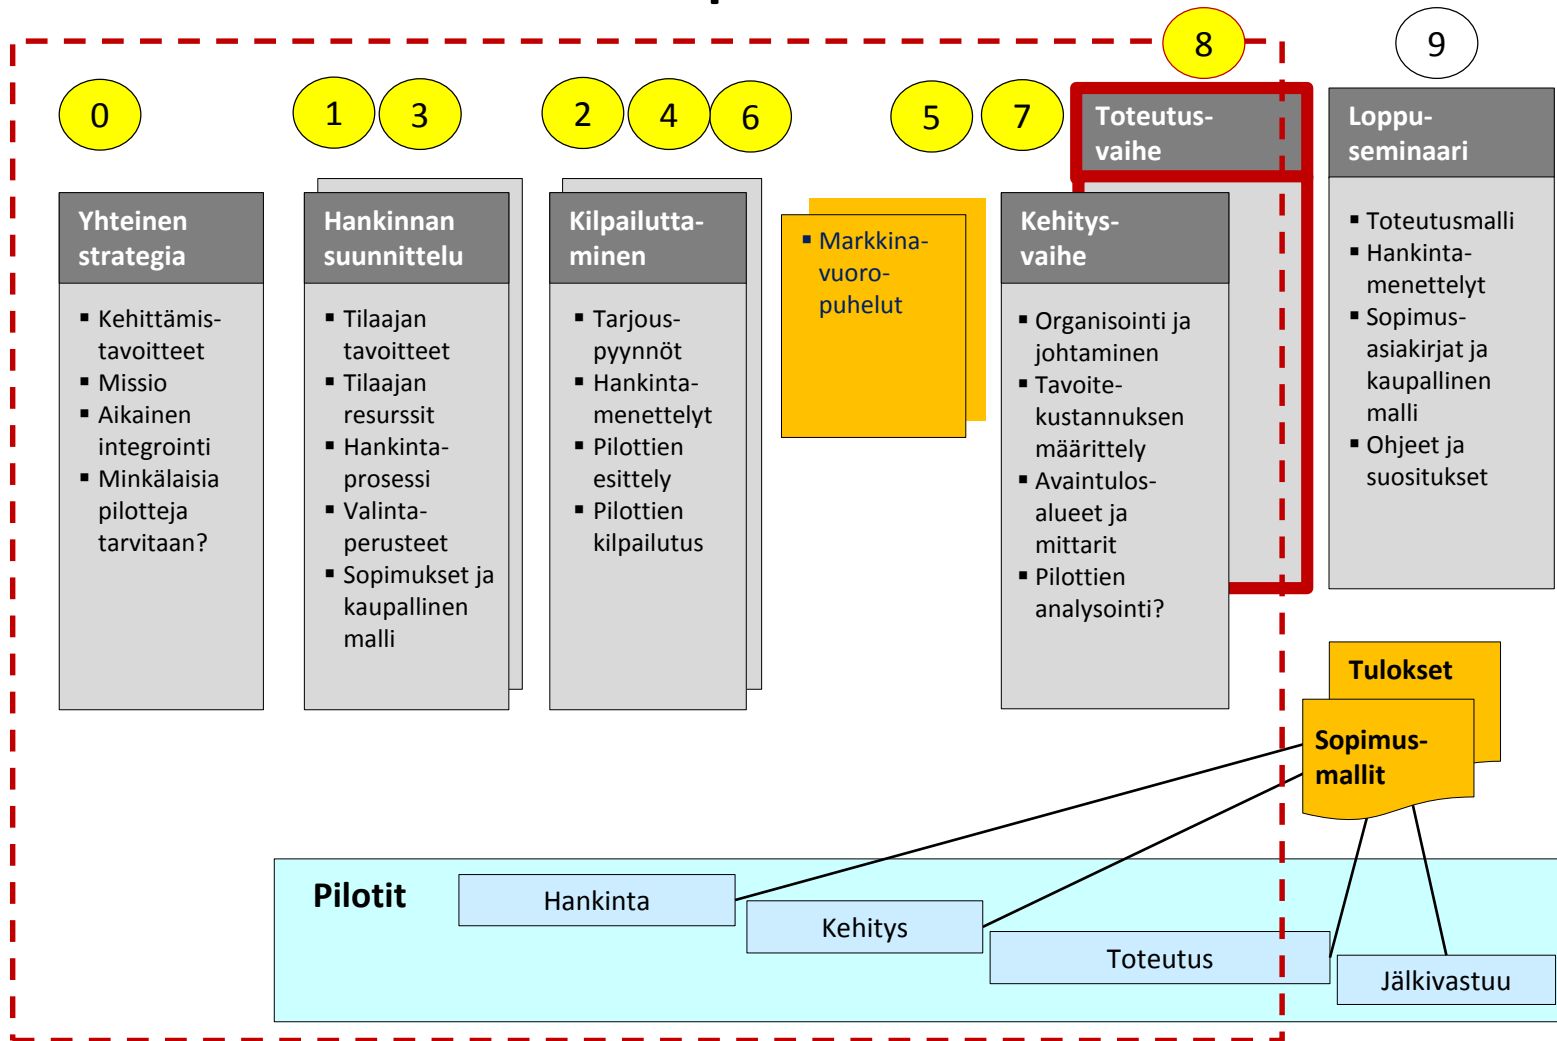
8

9

0

1

3

2

4

6

5

7

Toteutus-vaihe

Loppu-seminaari

Yhteinen strategia

- Kehittämis-tavoitteet
- Missio
- Aikainen integrointi
- Minkälaisia pilotteja tarvitaan?

Hankinnan suunnittelu

- Tilaajan tavoitteet
- Tilaajan resurssit
- Hankinta-prosessi
- Valinta-perusteet
- Sopimukset ja kaupallinen malli

Kilpailutta-minen

- Tarjous-pyynnöt
- Hankinta-menettelyt
- Pilottien esittely
- Pilottien kilpailutus

- Markkina-vuoro-puhelut

Kehitys-vaihe

- Organisointi ja johtaminen
- Tavoite-kustannuksen määrittely
- Avaintulos-alueet ja mittarit
- Pilottien analysointi?

- Toteutusmalli
- Hankinta-menettelyt
- Sopimus-asiakirjat ja kaupallinen malli
- Ohjeet ja suositukset

Tulokset

Sopimus-mallit

Pilotit

Hankinta

Kehitys

Toteutus

Jälkivastuu